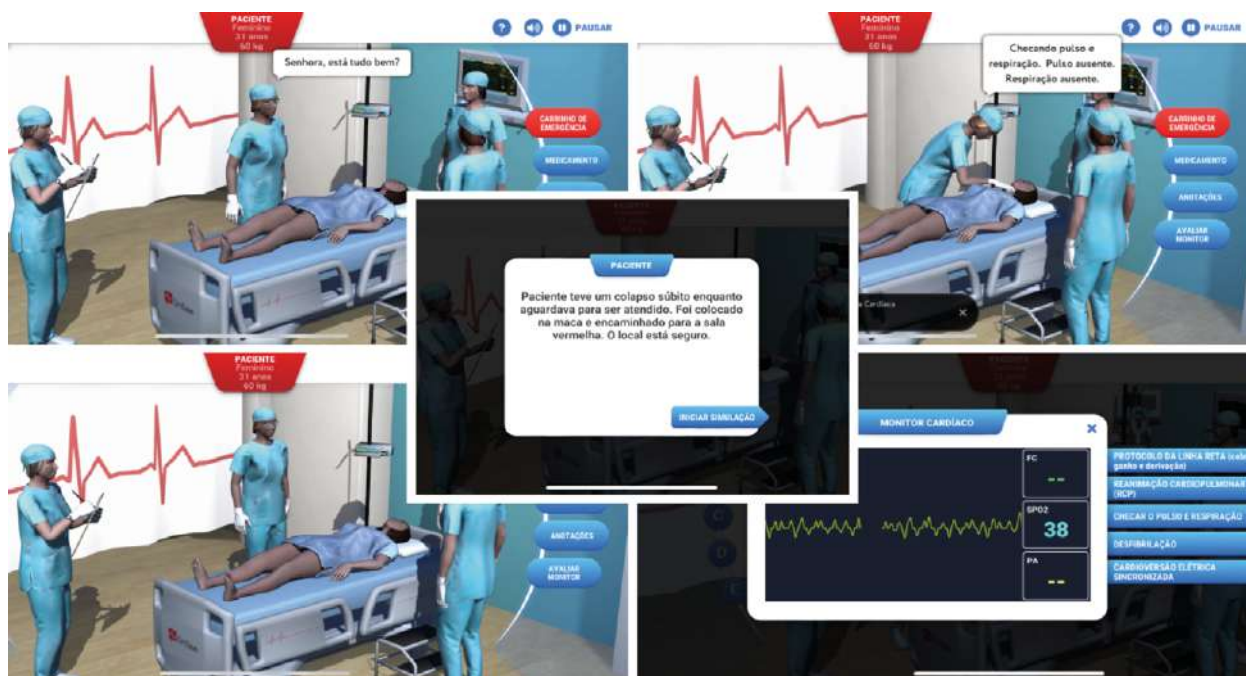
PACIENTE
Feminino
31 anos
60 kg

PAUSAR

Senhora, está tudo bem?

CARRINHO DE EMERGÊNCIA

MEDICAMENTO

PACIENTE
Feminino
31 anos
60 kg

PAUSAR

Checando pulso e respiração. Pulso ausente. Respiração ausente.

CARRINHO DE EMERGÊNCIA

MEDICAMENTO

ANOTAÇÕES

AVALIAR MONITOR

PACIENTE

Paciente teve um colapso súbito enquanto aguardava para ser atendido. Foi colocado na maca e encaminhado para a sala vermelha. O local está seguro.

INICIAR SIMULAÇÃO

a Cardíaca

PACIENTE
Feminino
31 anos
60 kg

ANOTAÇÕES

AVALIAR MONITOR

MONITOR CARDÍACO

FC
--

SPO2
38

PA
--

PROTOCOLO DA LINHA RETA (cabo, ganho e derivação)

REANIMAÇÃO CARDIOPULMONAR (RCP)

CHECAR O PULSO E RESPIRAÇÃO

DESFIBRILAÇÃO

CARDIOVERSÃO ELÉTRICA SINCRONIZADA